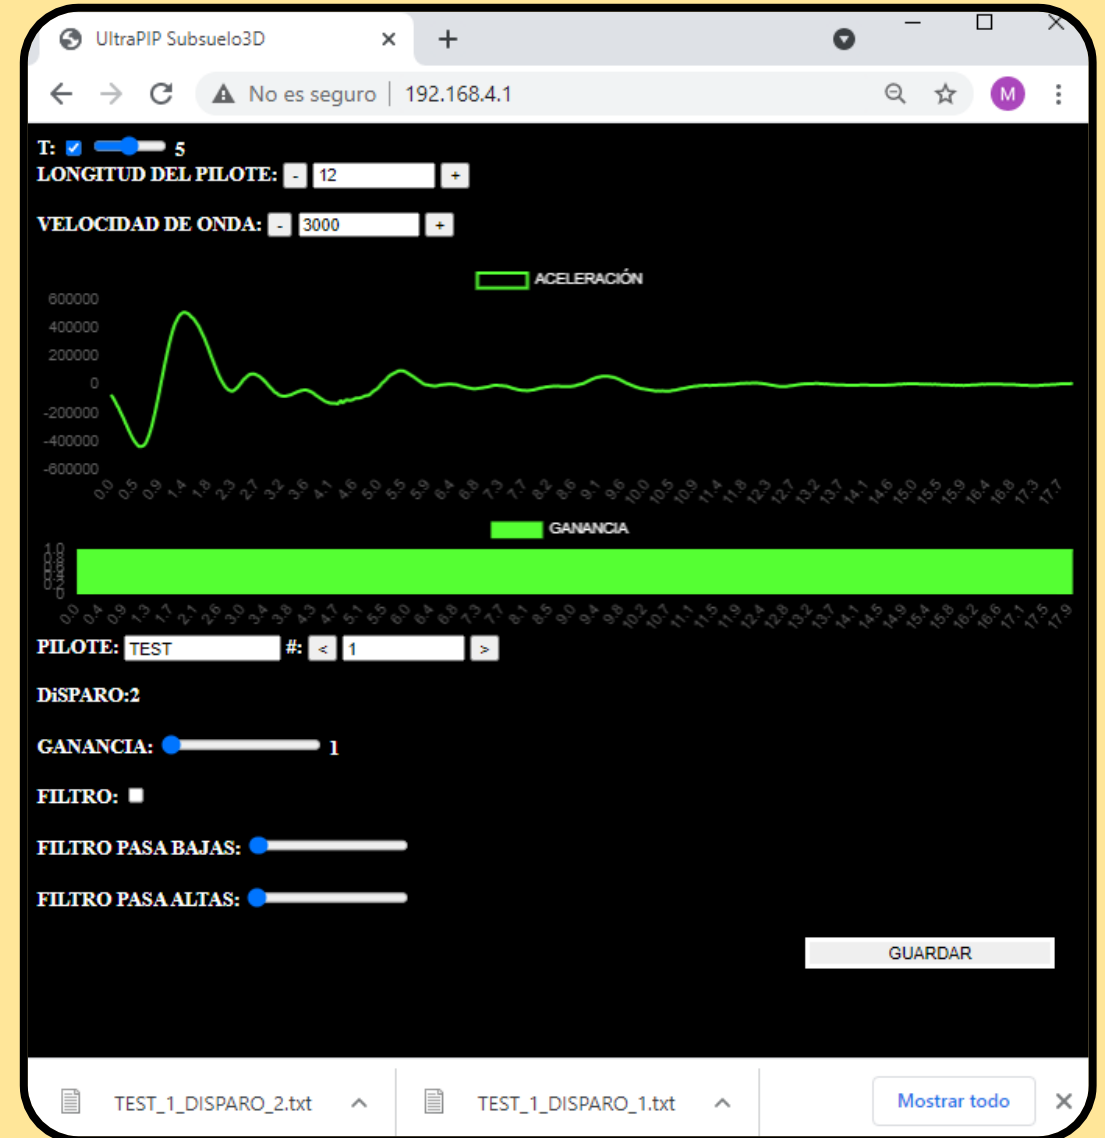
UltraPIP Subsuelo3D ×
No es seguro | 192.168.4.1

T: 5
LONGITUD DEL PILOTE: - 12 +

VELOCIDAD DE ONDA: - 3000 +

ACELERACIÓN
600000
400000
200000
0
-200000
-400000
-600000
0.0 0.5 0.9 1.4 1.8 2.3 2.7 3.2 3.6 4.1 4.6 5.0 5.5 5.9 6.4 6.8 7.3 7.7 8.2 8.6 9.1 9.6 10.0 10.5 10.9 11.4 11.8 12.3 12.7 13.2 13.7 14.1 14.6 15.0 15.5 15.9 16.4 16.8 17.3 17.7

GANANCIA
1.0
0.8
0.6
0.4
0.2
0
0.0 0.4 0.9 1.3 1.7 2.1 2.6 3.0 3.4 3.8 4.3 4.7 5.1 5.5 6.0 6.4 6.8 7.3 7.7 8.1 8.5 9.0 9.4 9.8 10.2 10.7 11.1 11.5 11.9 12.4 12.8 13.2 13.7 14.1 14.5 14.9 15.4 15.8 16.2 16.6 17.1 17.5 17.9

PILOTE: TEST #: < 1 >

DiSPARO:2

GANANCIA: 1

FILTRO:

FILTRO PASA BAJAS:

FILTRO PASA ALTAS:

GUARDAR

TEST_1_DISPARO_2.txt
TEST_1_DISPARO_1.txt
Mostrar todo